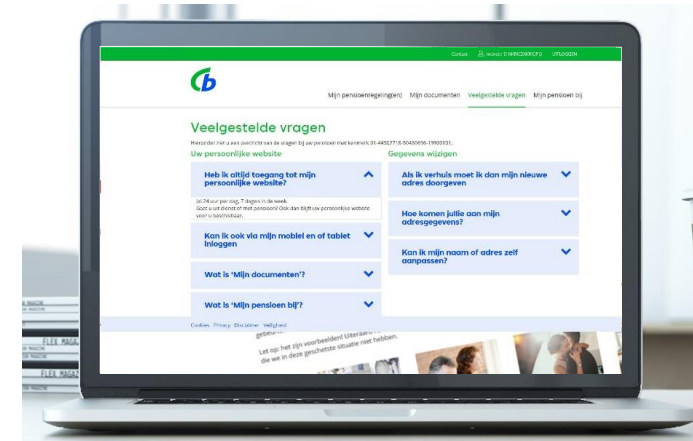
Contact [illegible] UITLOGGEN

Mijn pensioenregeling(en) Mijn documenten Veelgestelde vragen Mijn pensioen bij

Veelgestelde vragen

Hieronder ziet u een overzicht van de vragen bij uw pensioen met kenmerk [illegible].

Uw persoonlijke website

Heb ik altijd toegang tot mijn persoonlijke website?

Ja, 24 uur per dag, 7 dagen in de week. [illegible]

Kan ik ook via mijn mobiel en of tablet inloggen

Wat is 'Mijn documenten'?

Wat is 'Mijn pensioen bij'?

Gegevens wijzigen

Als ik verhuis moet ik dan mijn nieuwe adres doorgeven

Hoe komen jullie aan mijn adresgegevens?

Kan ik mijn naam of adres zelf aanpassen?

Cookies Privacy Disclaimer Veiligheid

Let op: het zijn voorbeelden! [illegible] die we in deze geschetste situatie niet hebben.

FLEX MAGA
FLEX MAGA